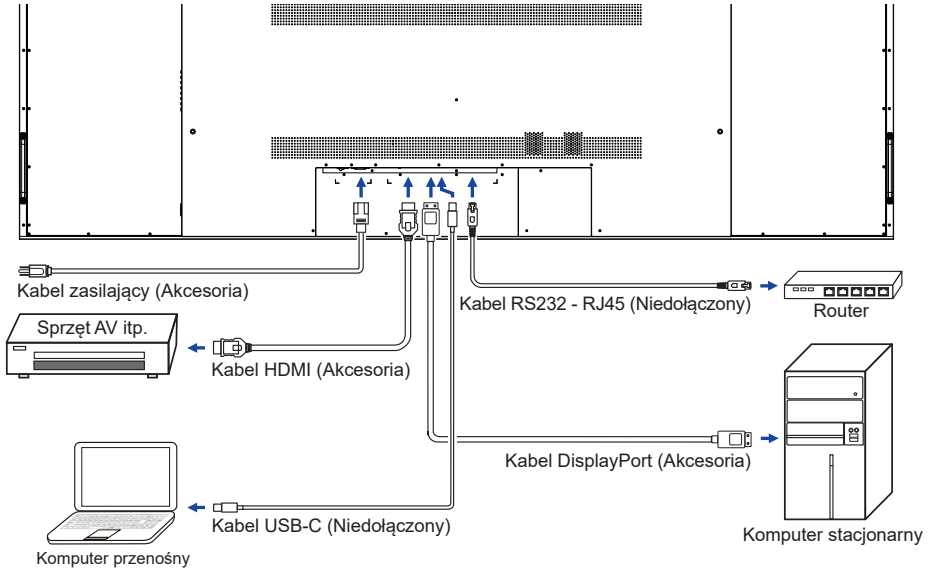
Kabel zasilający (Akcesoria)

Kabel RS232 - RJ45 (Niedołączony)

Router

Sprzęt AV itp.

Kabel HDMI (Akcesoria)

Kabel DisplayPort (Akcesoria)

Kabel USB-C (Niedołączony)

Komputer stacjonarny

Komputer przenośny